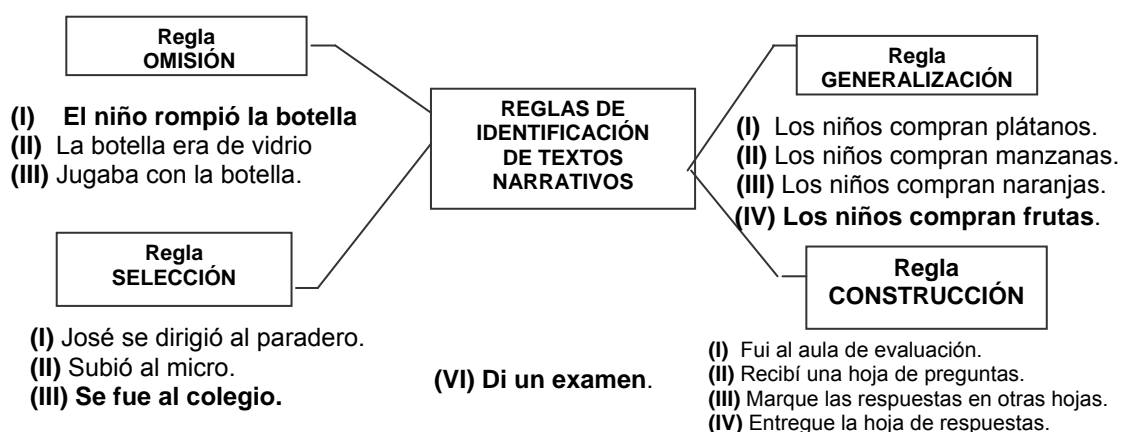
Regla
OMISIÓN

(I) El niño rompió la botella
(II) La botella era de vidrio
(III) Jugaba con la botella.

REGLAS DE IDENTIFICACIÓN DE TEXTOS NARRATIVOS

Regla
GENERALIZACIÓN

(I) Los niños compran plátanos.
(II) Los niños compran manzanas.
(III) Los niños compran naranjas.
(IV) Los niños compran frutas.

Regla
SELECCIÓN

(I) José se dirigió al paradero.
(II) Subió al micro.
(III) Se fue al colegio.

Regla
CONSTRUCCIÓN

(I) Fui al aula de evaluación.
(II) Recibí una hoja de preguntas.
(III) Marque las respuestas en otras hojas.
(IV) Entregue la hoja de respuestas.

(VI) Di un examen.